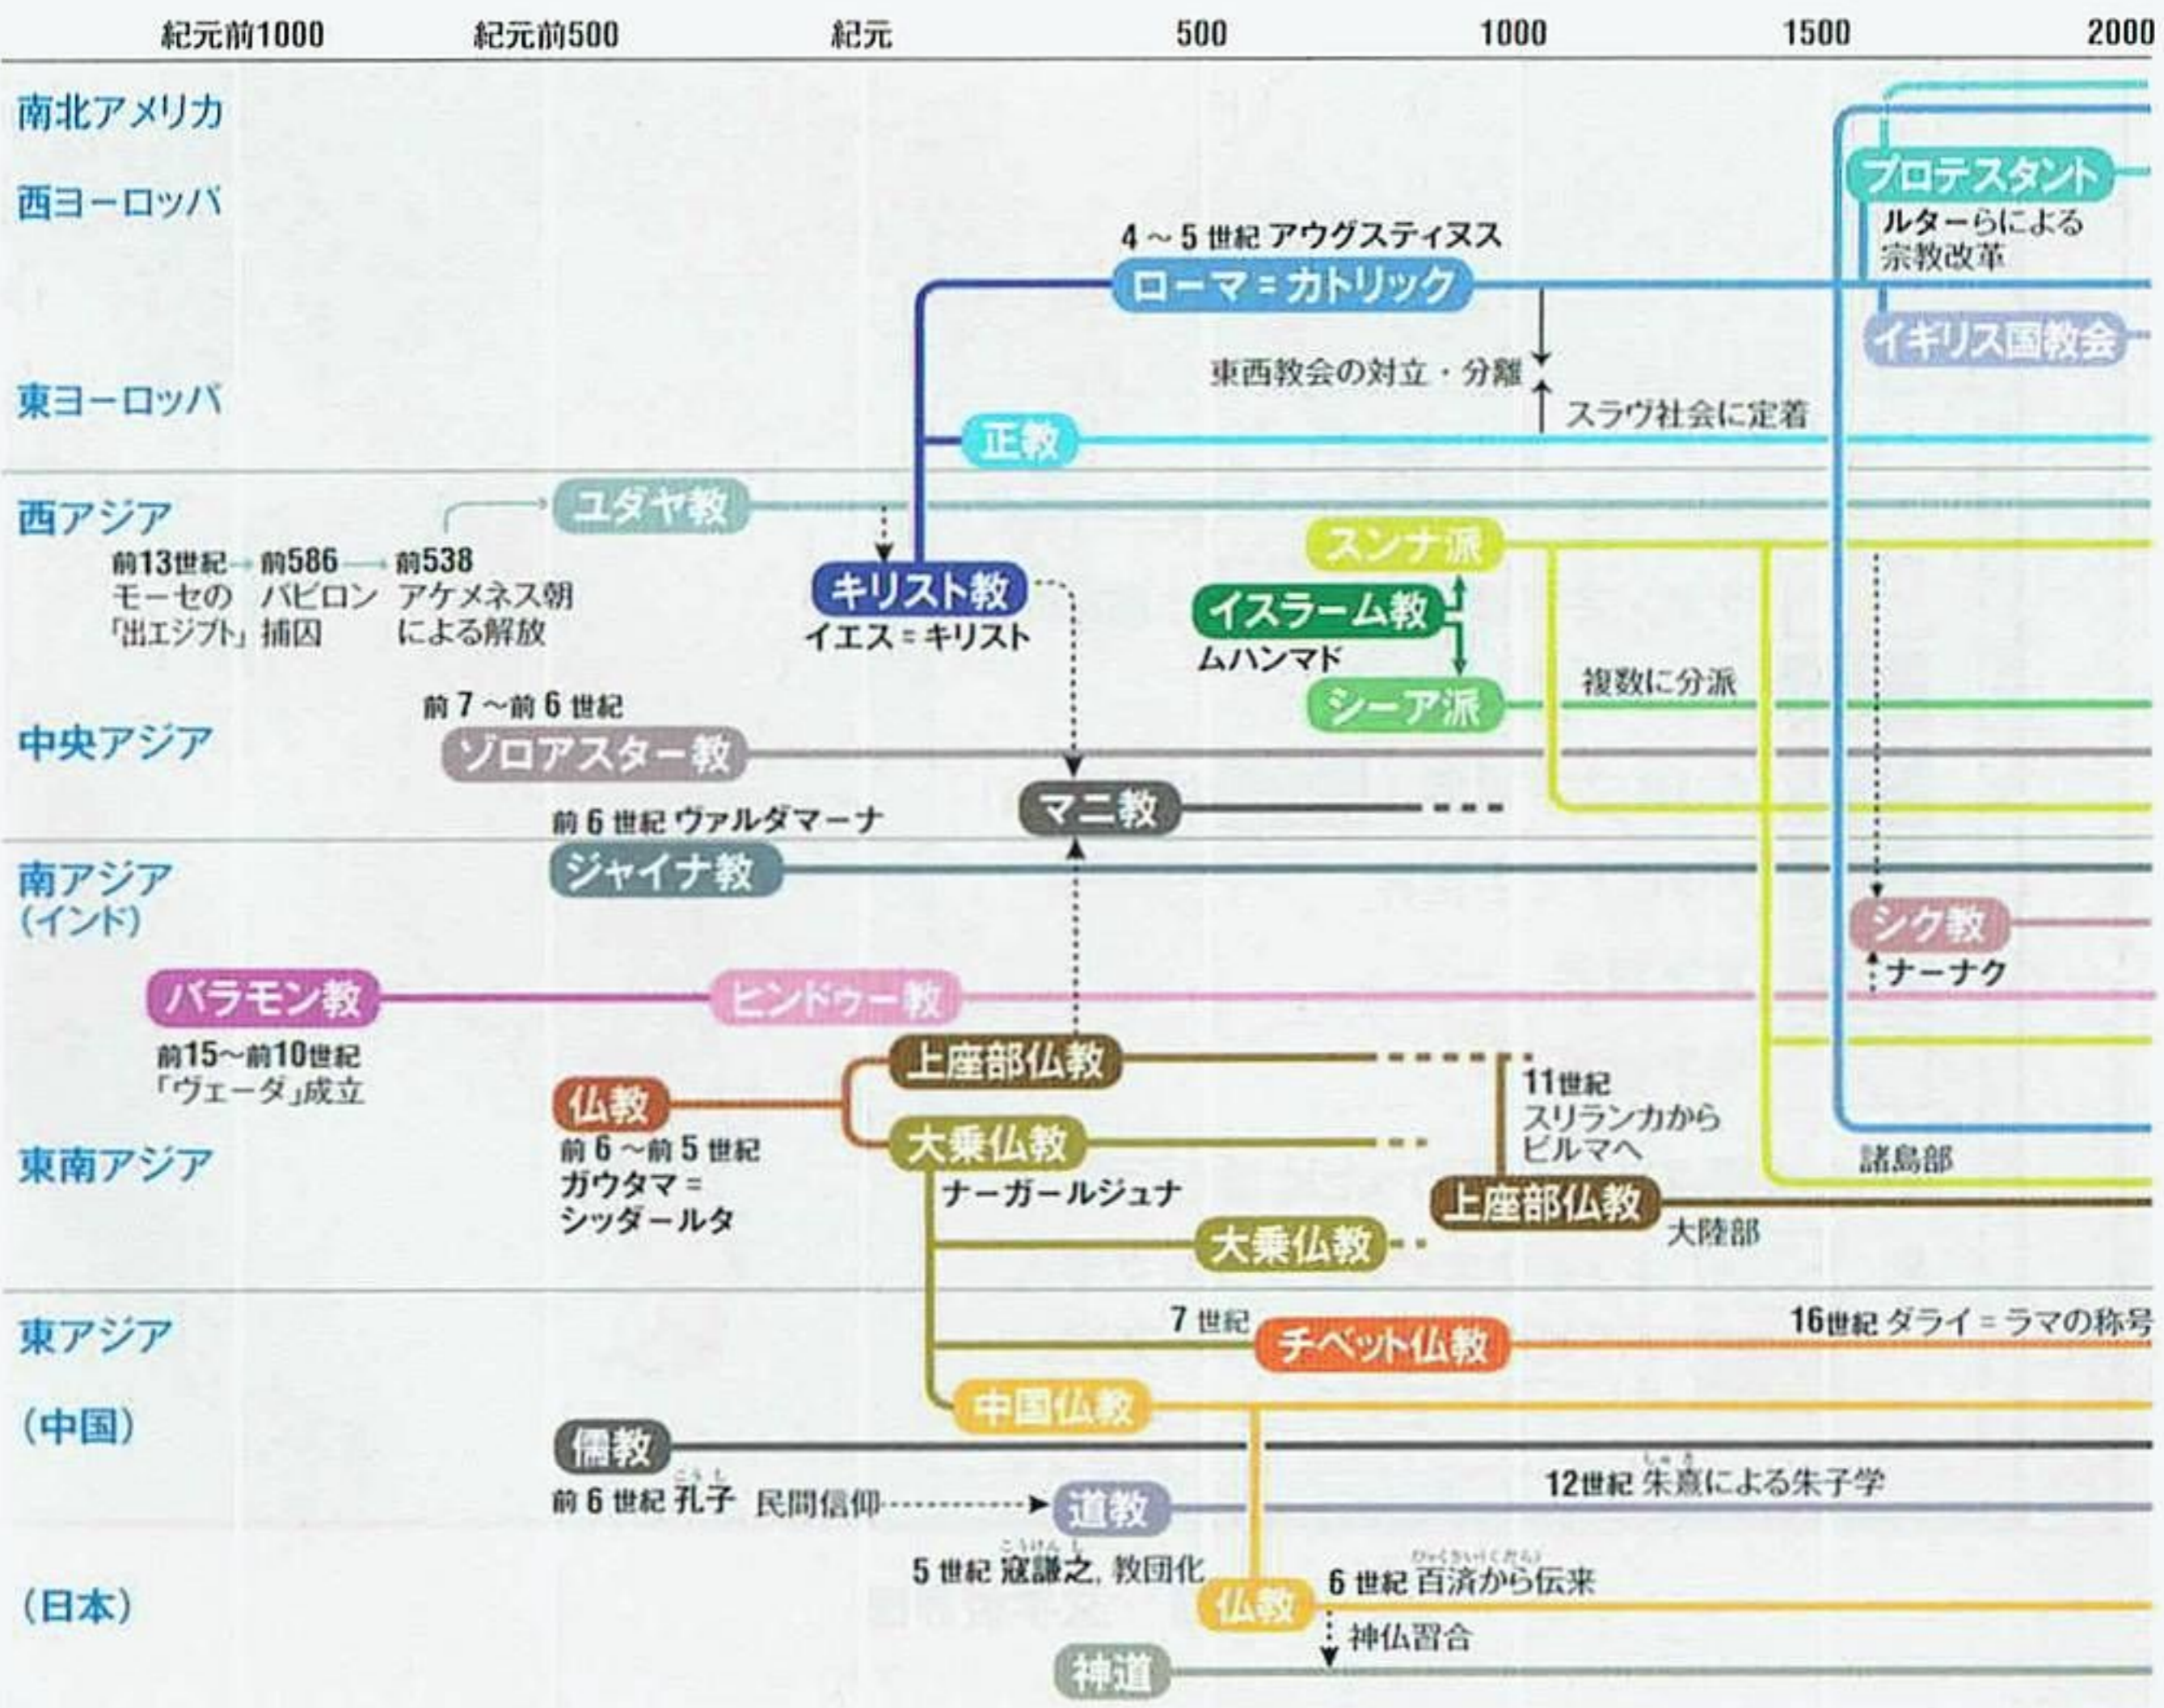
紀元前1000 紀元前500 紀元 500 1000 1500 2000

南北アメリカ

西ヨーロッパ

東ヨーロッパ

西アジア

中央アジア

南アジア（インド）

東南アジア

東アジア

（中国）

（日本）

プロテスタント
ルターらによる宗教改革

4～5世紀 アウグスティヌス
ローマ＝カトリック

イギリス国教会

東西教会の対立・分離

スラヴ社会に定着

正教

ユダヤ教

前13世紀 モーセの「出エジプト」 → 前586 バビロン捕囚 → 前538 アケメネス朝による解放

キリスト教
イエス＝キリスト

スンナ派

イスラーム教
ムハンマド

シーア派

複数に分派

前7～前6世紀
ゾロアスター教

マニ教

前6世紀 ヴァルダマーナ
ジャイナ教

シク教
ナーナク

バラモン教
前15～前10世紀「ヴェーダ」成立

ヒンドゥー教

上座部仏教

仏教
前6～前5世紀 ガウタマ＝シッダールタ

大乗仏教
ナーガールジュナ

11世紀 スリランカからビルマへ

諸島部

上座部仏教
大陸部

大乗仏教

7世紀
チベット仏教

16世紀 ダライ＝ラマの称号

中国仏教

儒教
前6世紀 孔子

民間信仰

道教

12世紀 朱熹による朱子学

5世紀 寇謙之，教団化

仏教
6世紀 百済から伝来

神仏習合

神道